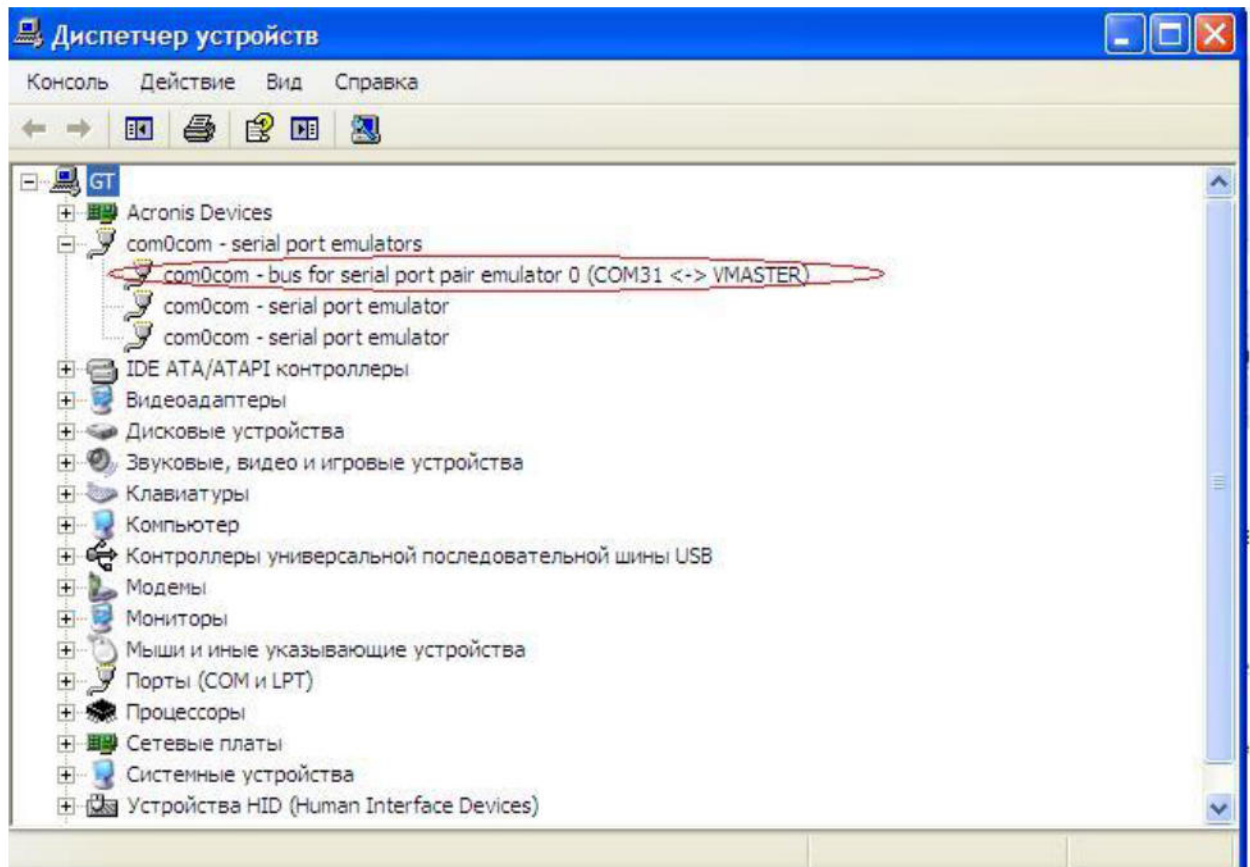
Диспетчер устройств

Консоль Действие Вид Справка

GT
Acronis Devices
com0com - serial port emulators
com0com - bus for serial port pair emulator 0 (COM31 <-> VMASTER)
com0com - serial port emulator
com0com - serial port emulator
IDE ATA/ATAPI контроллеры
Видеоадаптеры
Дисковые устройства
Звуковые, видео и игровые устройства
Клавиатуры
Компьютер
Контроллеры универсальной последовательной шины USB
Модемы
Мониторы
Мыши и иные указывающие устройства
Порты (COM и LPT)
Процессоры
Сетевые платы
Системные устройства
Устройства HID (Human Interface Devices)